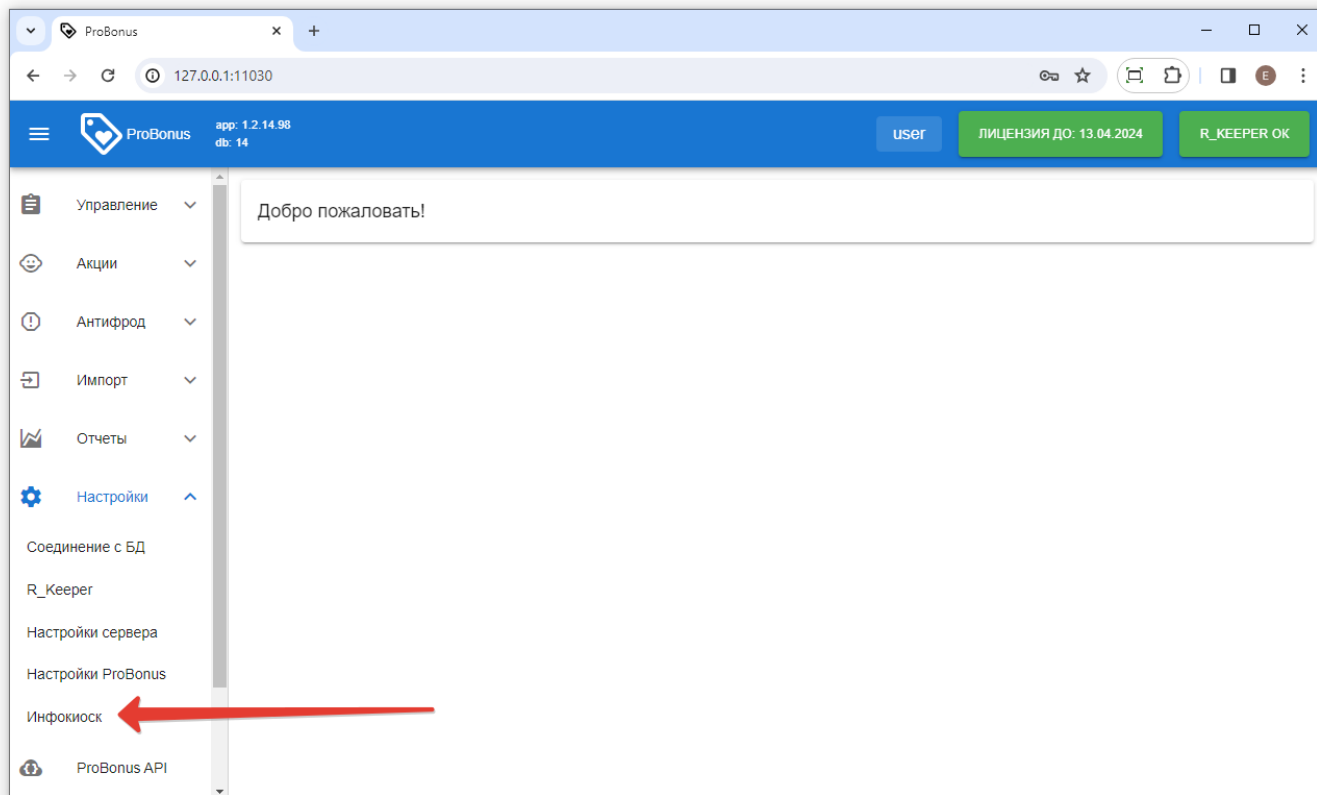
ProBonus
127.0.0.1:11030
E
ProBonus
app: 1.2.14.98
db: 14
user
ЛИЦЕНЗИЯ ДО: 13.04.2024
R_KEEPER OK
Управление
Акции
Антифрод
Импорт
Отчеты
Настройки
Соединение с БД
R_Keeper
Настройки сервера
Настройки ProBonus
Инфокиоск
ProBonus API
Добро пожаловать!